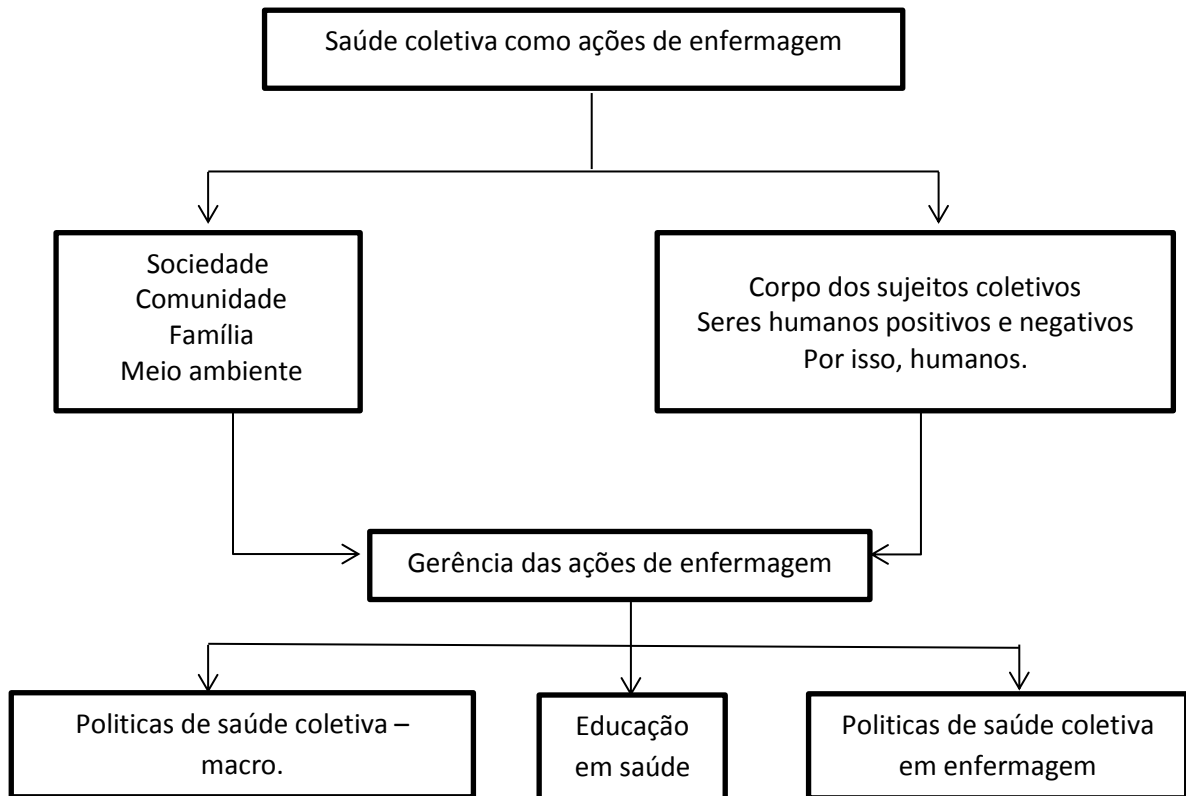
Saúde coletiva como ações de enfermagem

Sociedade
Comunidade
Família
Meio ambiente

Corpo dos sujeitos coletivos
Seres humanos positivos e negativos
Por isso, humanos.

Gerência das ações de enfermagem

Politicas de saúde coletiva – macro.

Educação em saúde

Politicas de saúde coletiva em enfermagem